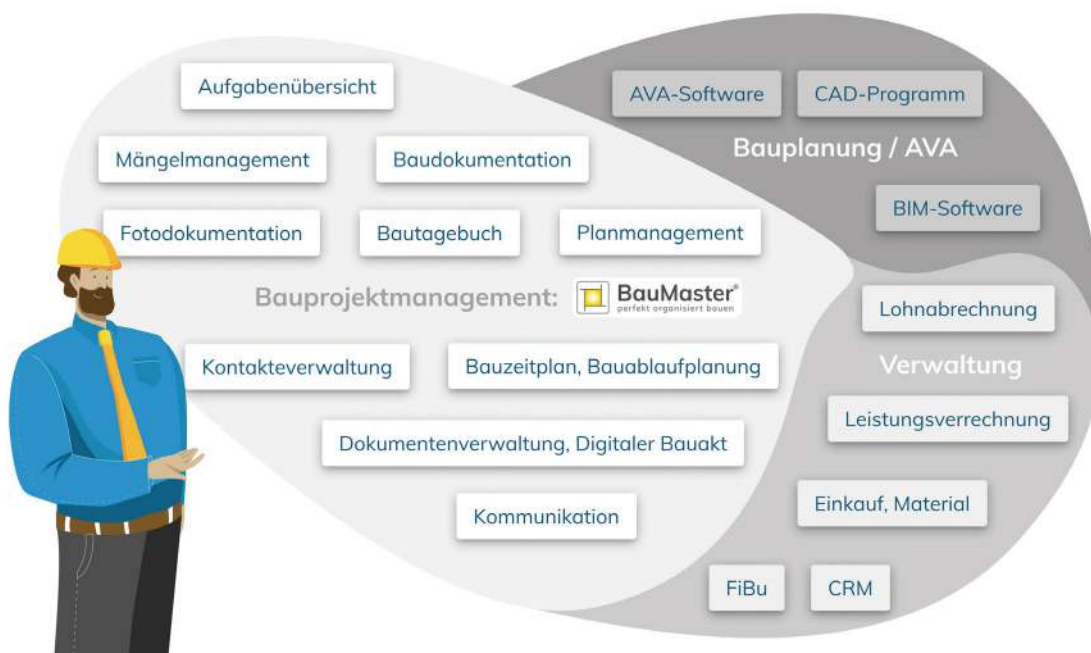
Aufgabenübersicht

Mängelmanagement

Baudokumentation

Fotodokumentation

Bautagebuch

Planmanagement

Bauprojektmanagement: BauMaster® perfekt organisiert bauen

Kontakteverwaltung

Bauzeitplan, Bauablaufplanung

Dokumentenverwaltung, Digitaler Bauakt

Kommunikation

AVA-Software

CAD-Programm

Bauplanung / AVA

BIM-Software

Lohnabrechnung

Verwaltung

Leistungsverrechnung

Einkauf, Material

FiBu

CRM